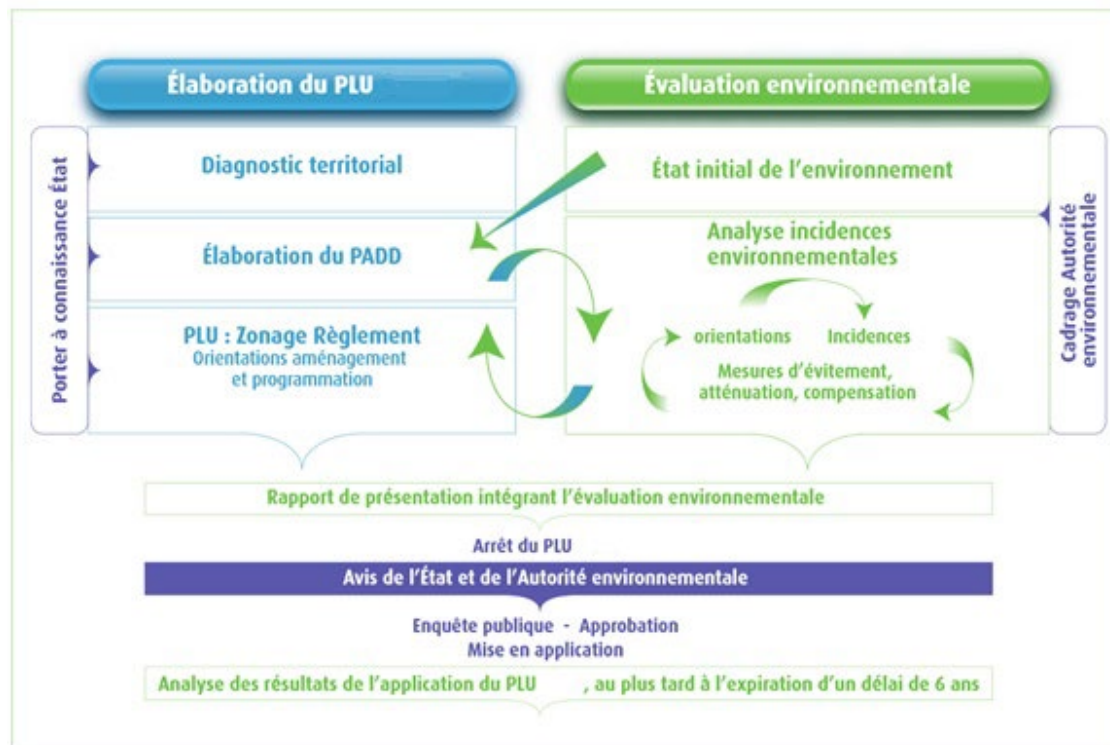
Élaboration du PLU

Évaluation environnementale

Porter à connaissance État

Diagnostic territorial

État initial de l'environnement

Cadrage Autorité environnementale

Élaboration du PADD

Analyse incidences environnementales

orientations

Incidences

Mesures d'évitement, atténuation, compensation

PLU : Zonage Règlement
Orientations aménagement et programmation

Rapport de présentation intégrant l'évaluation environnementale

Arrêt du PLU

Avis de l'État et de l'Autorité environnementale

Enquête publique - Approbation
Mise en application

Analyse des résultats de l'application du PLU , au plus tard à l'expiration d'un délai de 6 ans